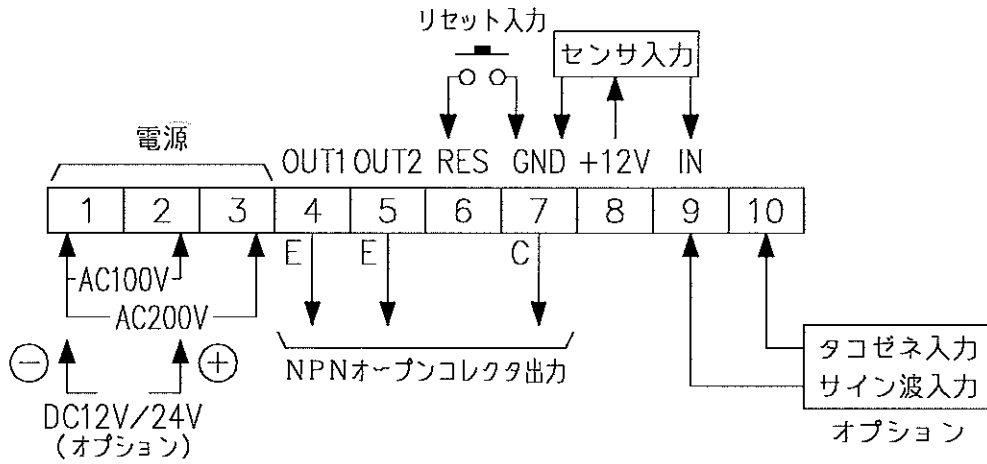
リセット入力

センサ入力

電源

OUT1 OUT2 RES GND +12V IN

| 1 | 2 | 3 | 4 | 5 | 6 | 7 | 8 | 9 | 10 |
|---|---|---|---|---|---|---|---|---|---|

E E C

AC100V

AC200V

⊖ ⊕

DC12V/24V
(オプション)

NPNオープンコレクタ出力

タコゼネ入力
サイン波入力

オプション